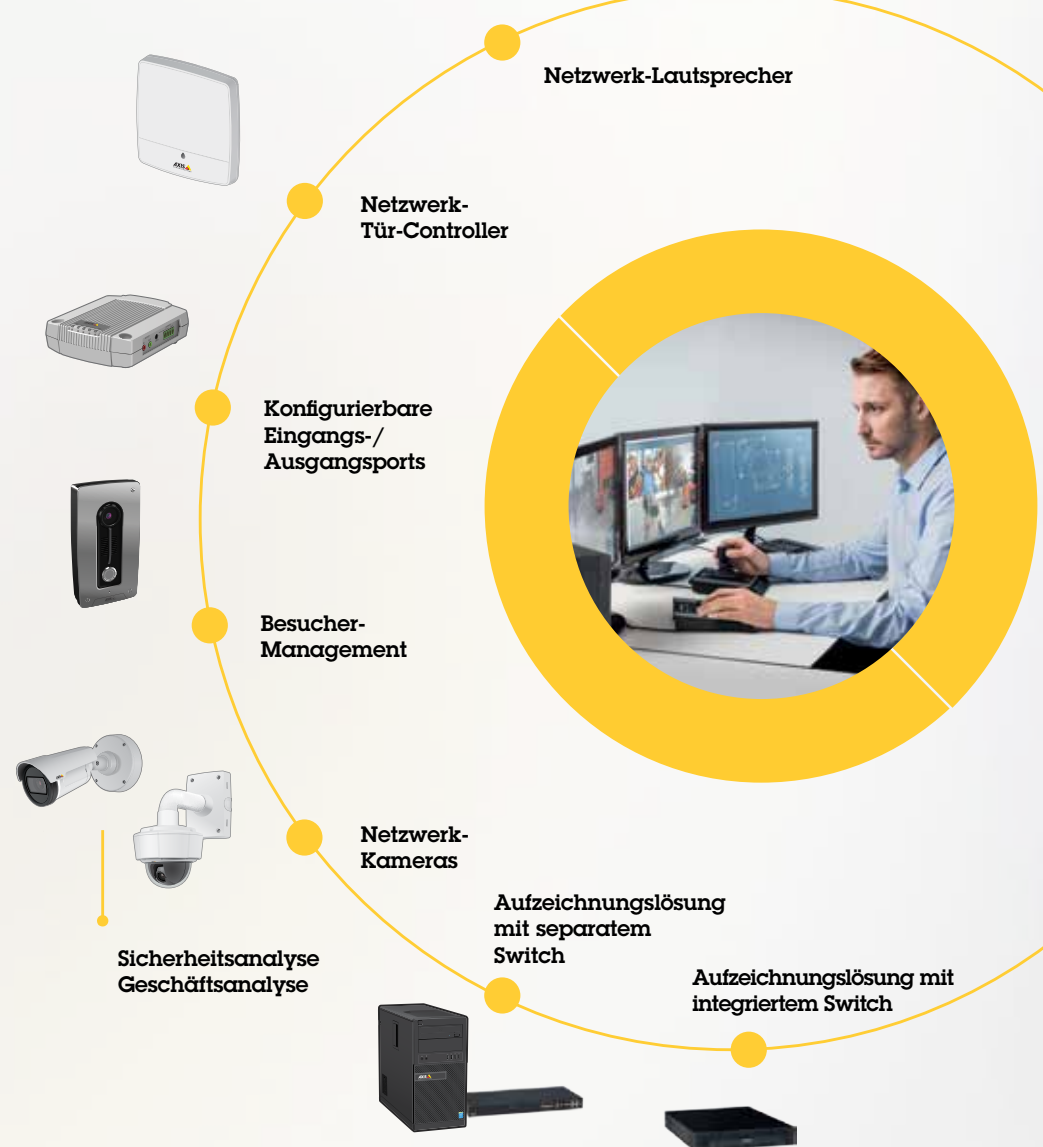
Netzwerk-Lautsprecher

Netzwerk-Tür-Controller

Konfigurierbare Eingangs-/ Ausgangsports

Besucher-Management

Netzwerk-Kameras

Sicherheitsanalyse Geschäftsanalyse

Aufzeichnungslösung mit separatem Switch

Aufzeichnungslösung mit integriertem Switch